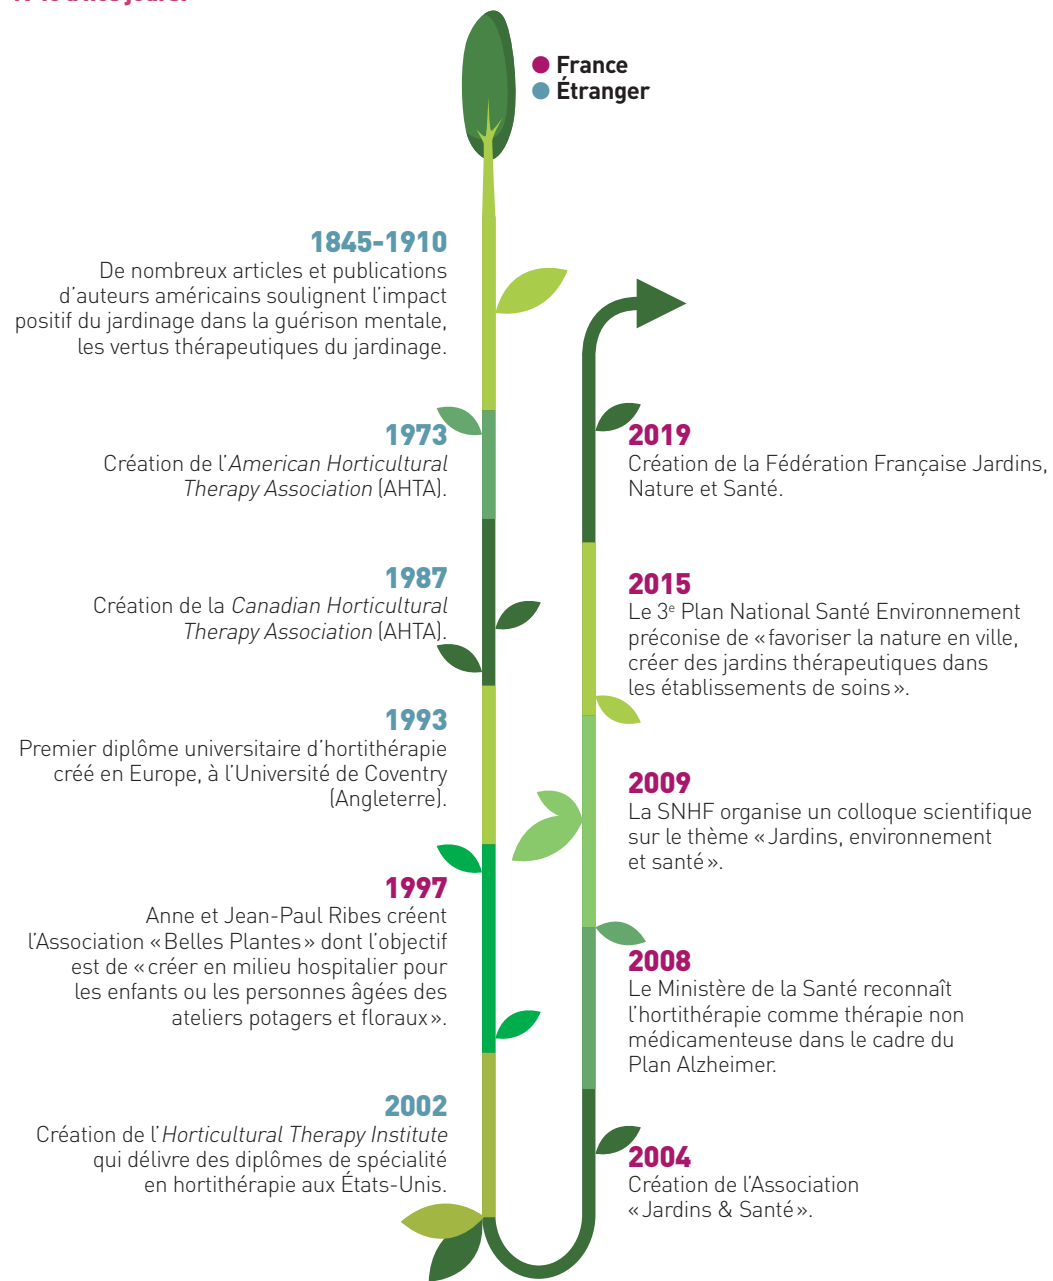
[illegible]

France
Étranger

1845-1910
De nombreux articles et publications d'auteurs américains soulignent l'impact positif du jardinage dans la guérison mentale, les vertus thérapeutiques du jardinage.

1973
Création de l'*American Horticultural Therapy Association* (AHTA).

1987
Création de la *Canadian Horticultural Therapy Association* (AHTA).

1993
Premier diplôme universitaire d'hortithérapie créé en Europe, à l'Université de Coventry (Angleterre).

1997
Anne et Jean-Paul Ribes créent l'Association «Belles Plantes» dont l'objectif est de «créer en milieu hospitalier pour les enfants ou les personnes âgées des ateliers potagers et floraux».

2002
Création de l'*Horticultural Therapy Institute* qui délivre des diplômes de spécialité en hortithérapie aux États-Unis.

2019
Création de la Fédération Française Jardins, Nature et Santé.

2015
Le 3$^e$ Plan National Santé Environnement préconise de «favoriser la nature en ville, créer des jardins thérapeutiques dans les établissements de soins».

2009
La SNHF organise un colloque scientifique sur le thème «Jardins, environnement et santé».

2008
Le Ministère de la Santé reconnaît l'hortithérapie comme thérapie non médicamenteuse dans le cadre du Plan Alzheimer.

2004
Création de l'Association «Jardins & Santé».